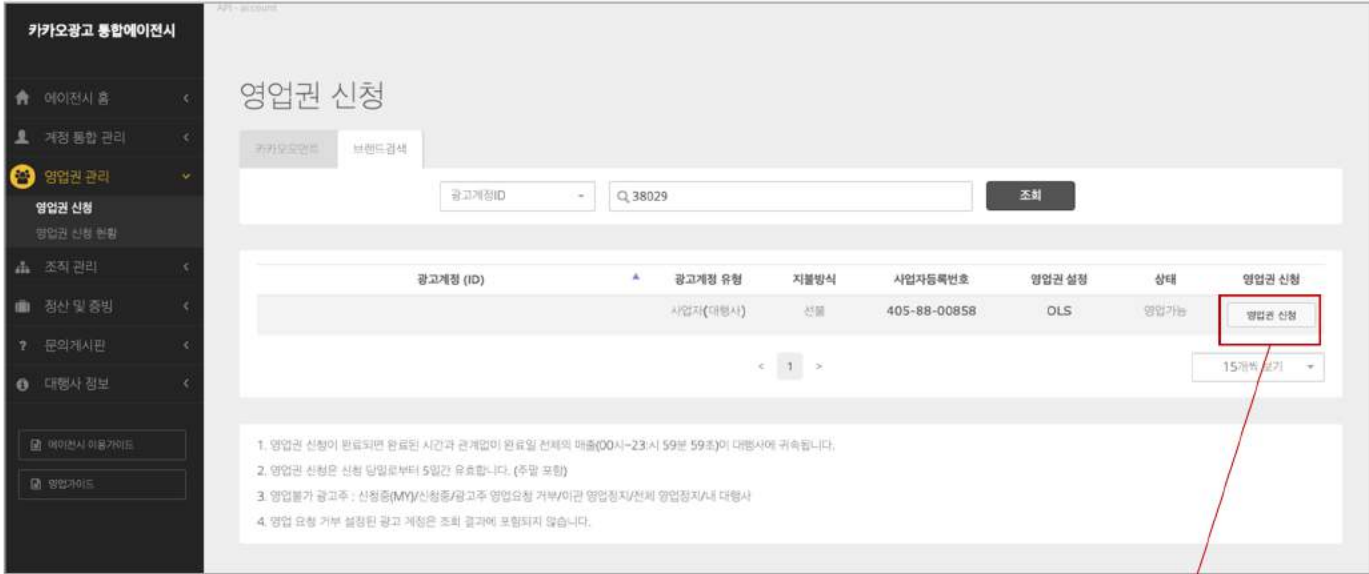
카카오광고 통합에이전시

에이전시 홈
계정 통합 관리
영업권 관리
영업권 신청
영업권 신청 현황
조직 관리
정산 및 증빙
문의게시판
대행사 정보

에이전시 이용가이드
영업가이드

API - account

영업권 신청

카카오모먼트
브랜드검색

광고계정ID
38029
조회

| 광고계정 (ID) | 광고계정 유형 | 지불방식 | 사업자등록번호 | 영업권 설정 | 상태 | 영업권 신청 |
|---|---|---|---|---|---|---|
| | 사업자(대행사) | 선불 | 405-88-00858 | OLS | 영업가능 | 영업권 신청 |

< 1 >
15개씩 보기

1. 영업권 신청이 완료되면 완료된 시간과 관계없이 완료일 전체의 매출(00시~23시 59분 59초)이 대행사에 귀속됩니다.
2. 영업권 신청은 신청 당일로부터 5일간 유효합니다. (주말 포함)
3. 영업불가 광고주 : 신청중(MY)/신청중/광고주 영업요청 거부/이관 영업정지/전체 영업정지/내 대행사
4. 영업 요청 거부 설정된 광고 계정은 조회 결과에 포함되지 않습니다.